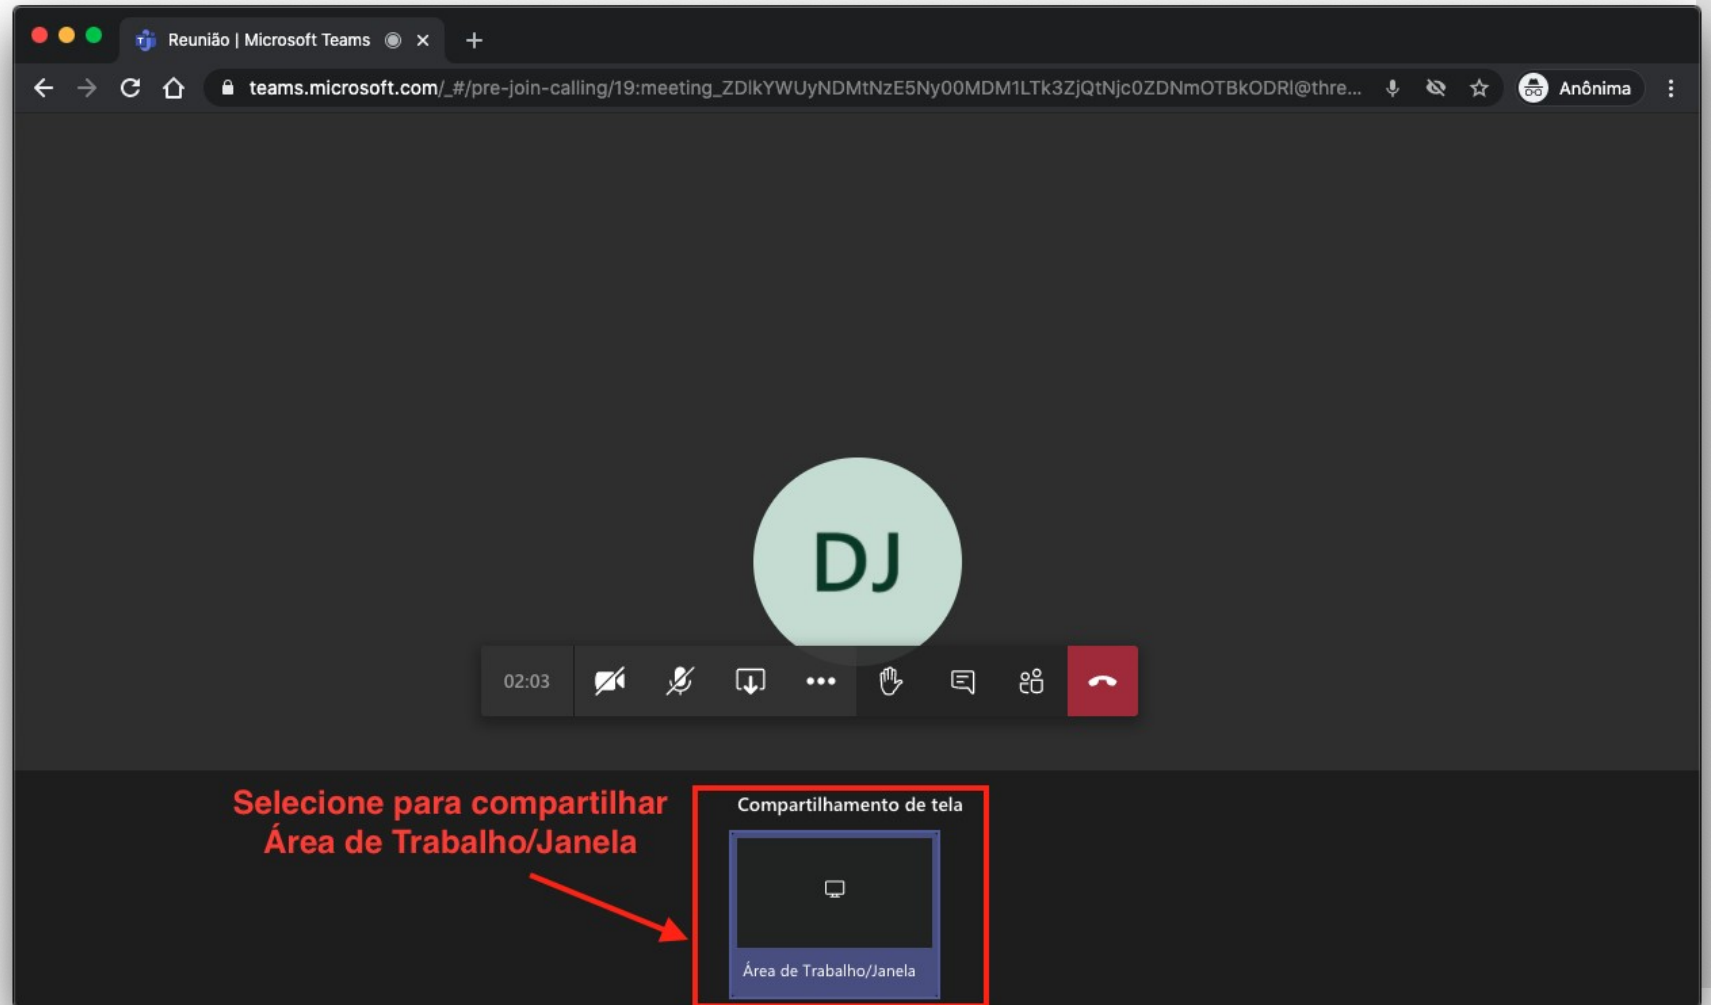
Reunião | Microsoft Teams

teams.microsoft.com/_#/pre-join-calling/19:meeting_ZDlkYWUyNDMtNzE5Ny00MDM1LTk3ZjQtNjc0ZDNmOTBkODRl@thre...

Anônima

DJ

02:03

Selecione para compartilhar Área de Trabalho/Janela

Compartilhamento de tela

Área de Trabalho/Janela